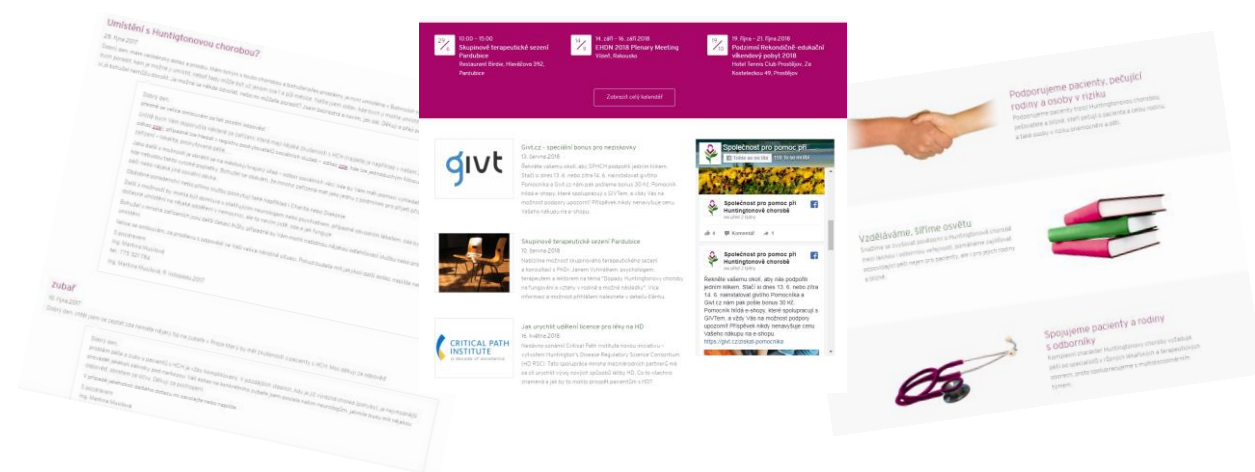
Umístění s Huntingtonovou chorobou?

29. října 2017

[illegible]

Dobrý den,

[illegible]

S pozdravem
Ing. Martina Musilová
tel.: 775 321 784

Ing. Martina Musilová, 9. listopadu 2017

Zubař

10. října 2017

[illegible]

Dobrý den,

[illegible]

S pozdravem
Ing. Martina Musilová

10:00 – 15:00
Skupinové terapeutické sezení Pardubice
Restaurant Bistro, Hlaváčova 392, Pardubice

14. září – 16. září 2018
EHDN 2018 Plenary Meeting
Vídeň, Rakousko

19. října – 21. října 2018
Podzimní Rekondičně- edukační víkendový pobyt 2018
Hotel Tennis Club Prostějov, Za Kosteleckou 49, Prostějov

Zobrazit celý kalendář

givt

Givt.cz - speciální bonus pro neziskovky
13. června 2018
Řekněte vašemu okolí, aby SPHCH podpořil jedním klikem. Stačí si dnes 13. 6. nebo zítra 14. 6. nainstalovat givtího Pomocníka a Givt.cz nám pak pošleme bonus 30 Kč. Pomocník hlídá e-shopy, které spolupracují s GIVTem, a vždy Vás na možnost podpory upozorní! Případně nikdy nenavyšuje cenu Vašeho nákupu na e-shopu.

Skupinové terapeutické sezení Pardubice
10. června 2018
Nabízíme možnost skupinového terapeutického sezení a konzultací s PhDr. Janem Vytrhlíkem, psychologem, terapeutem a lektorem na téma "Dopady Huntingtonovy choroby na fungování a vztahy v rodině a možná východiska". Více informací a možnost přihlášení naleznete v detailu článku.

CRITICAL PATH INSTITUTE
a decade of excellence

Jak urychlit udělení licence pro léky na HD
16. května 2018
Nedávno oznámil Critical Path institute novou iniciativu – vytvoření Huntington's Disease Regulatory Science Consortium (HD RSC). Tato spolupráce mezinárodních partnerů má za cíl urychlit vývoj nových způsobů léčby HD. Co to všechno znamená a jak by to mohlo prospět pacientům s HD?

Společnost pro pomoc při
Líbí se mi tato stránka
Společnost pro pomoc při Huntingtonově chorobě
Komentář
Společnost pro pomoc při Huntingtonově chorobě
Řekněte vašemu okolí, aby nás podpořili jedním klikem. Stačí si dnes 13. 6. nebo zítra 14. 6. nainstalovat givtího Pomocníka a Givt.cz nám pak pošle bonus 30 Kč. Pomocník hlídá e-shopy, které spolupracují s GIVTem, a vždy Vás na možnost podpory upozorní! Případně nikdy nenavyšuje cenu Vašeho nákupu na e-shopu.
https://givt.cz/ziskat-pomocnika

Podporujeme pacienty, pečující rodiny a osoby v riziku
Podporujeme pacienty nebo Huntingtonovou chorobou, pečovatele a blízké, kteří pečují o pacienta a takové osoby v riziku onemocnění a další.

Vzděláváme, šíříme osvětu
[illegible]

Spojujeme pacienty a rodiny s odborníky
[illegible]